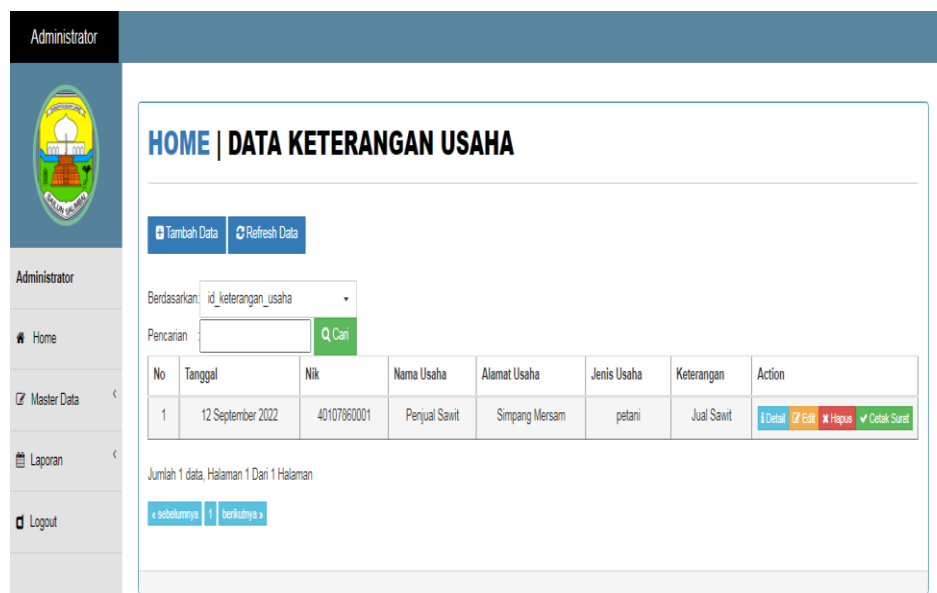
Administrator

Administrator

Home

Master Data

Laporan

Logout

HOME | DATA KETERANGAN USAHA

Tambah Data Refresh Data

Berdasarkan: id_keterangan_usaha

Pencarian : Cari

| No | Tanggal | Nik | Nama Usaha | Alamat Usaha | Jenis Usaha | Keterangan | Action |
|---|---|---|---|---|---|---|---|
| 1 | 12 September 2022 | 40107860001 | Penjual Sawit | Simpang Mersam | petani | Jual Sawit | Detail Edit Hapus Cetak Surat |

Jumlah 1 data, Halaman 1 Dari 1 Halaman

« sebelumnya 1 berikutnya »